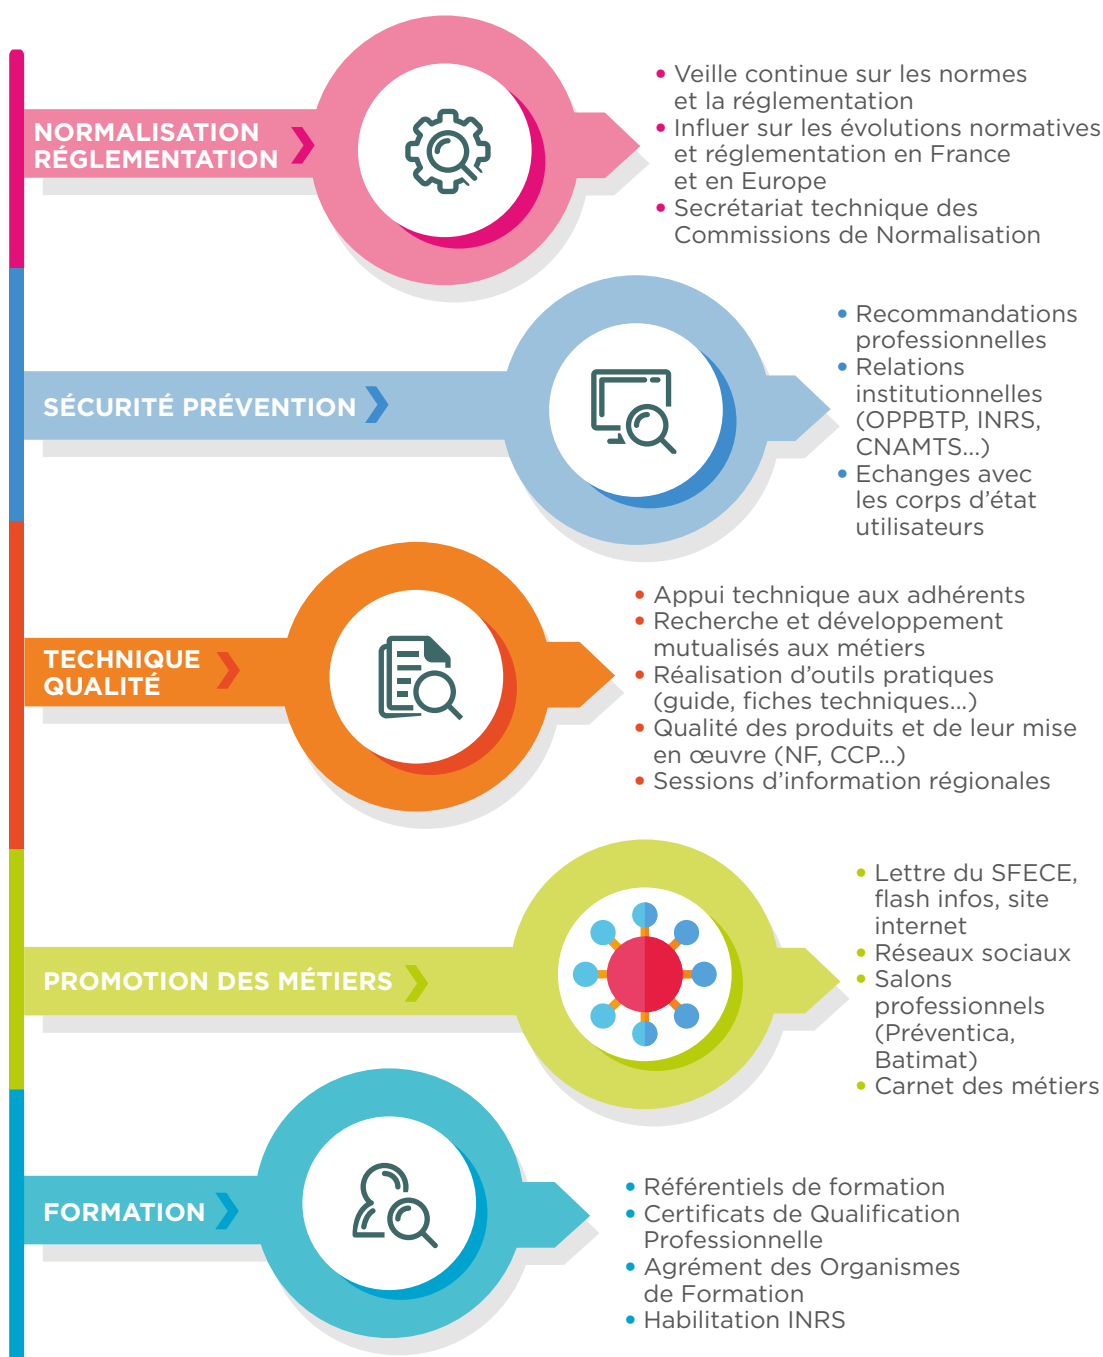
NORMALISATION RÉGLEMENTATION

• Veille continue sur les normes et la réglementation
• Influer sur les évolutions normatives et réglementation en France et en Europe
• Secrétariat technique des Commissions de Normalisation

SÉCURITÉ PRÉVENTION

• Recommandations professionnelles
• Relations institutionnelles (OPPBTP, INRS, CNAMTS...)
• Echanges avec les corps d'état utilisateurs

TECHNIQUE QUALITÉ

• Appui technique aux adhérents
• Recherche et développement mutualisés aux métiers
• Réalisation d'outils pratiques (guide, fiches techniques...)
• Qualité des produits et de leur mise en œuvre (NF, CCP...)
• Sessions d'information régionales

PROMOTION DES MÉTIERS

• Lettre du SFECE, flash infos, site internet
• Réseaux sociaux
• Salons professionnels (Préventica, Batimat)
• Carnet des métiers

FORMATION

• Référentiels de formation
• Certificats de Qualification Professionnelle
• Agrément des Organismes de Formation
• Habilitation INRS